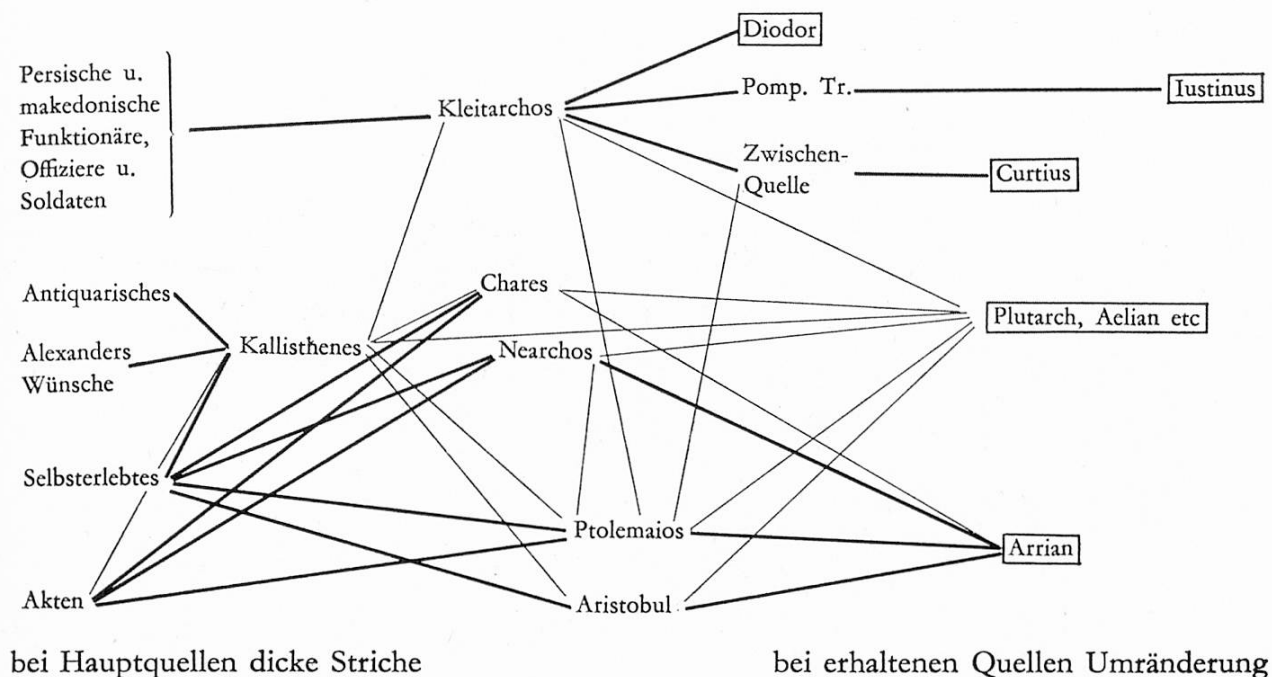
Diodor

Persische u. makedonische Funktionäre, Offiziere u. Soldaten

Kleitarchos

Pomp. Tr.

Iustinus

Zwischen-Quelle

Curtius

Antiquarisches

Chares

Plutarch, Aelian etc

Alexanders Wünsche

Kallisthenes

Nearchos

Selbsterlebtes

Ptolemaios

Arrian

Akten

Aristobul

bei Hauptquellen dicke Striche

bei erhaltenen Quellen Umränderung